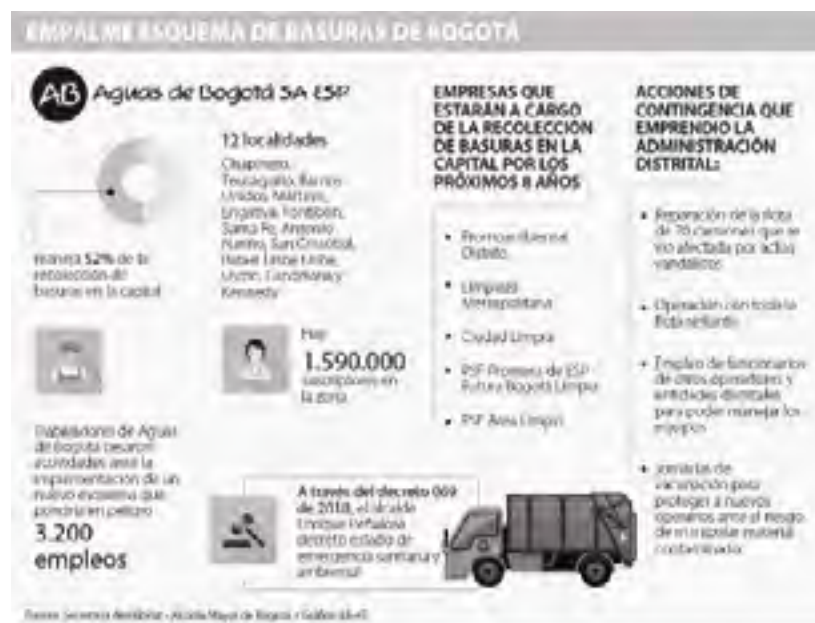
EMPALME ESQUEMA DE BASURAS DE BOGOTÁ

AB Aguas de Bogotá SA ESP

Maneja 52% de la recolección de basuras en la capital

12 localidades

Chapinero, Teusaquillo, Barrios Unidos, Mártires, Engativá, Fontibón, Santa Fe, Antonio Nariño, San Cristóbal, Rafael Uribe Uribe, Usme, Candelaria y Kennedy

Hay 1.590.000 suscriptores en la zona

Trabajadores de Aguas de Bogotá desarrollaron actividades ante la implementación de un nuevo esquema que pondría en peligro 3.200 empleos

EMPRESAS QUE ESTARÁN A CARGO DE LA RECOLECCIÓN DE BASURAS EN LA CAPITAL POR LOS PRÓXIMOS 8 AÑOS

• Promoambiental Distrito
• Limpieza Metropolitana
• Ciudad Limpia
• PSF Promesa de ESP Futuro Bogotá Limpia
• PSF Área Limpia

ACCIONES DE CONTINGENCIA QUE EMPRENDIÓ LA ADMINISTRACIÓN DISTRITAL:

• Reparación de la flota de 70 camiones que se vio afectada por actos vandálicos
• Operación con toda la flota restante
• Empleo de funcionarios de otros operadores y entidades distritales para poder manejar los equipos
• Jornadas de vacunación para proteger a nuevos operarios ante el riesgo de manipular material contaminado

A través del decreto 009 de 2018, el alcalde Enrique Peñalosa decretó estado de emergencia sanitaria y ambiental

Fuente: Secretaría distrital - Alcaldía Mayor de Bogotá / Gráfico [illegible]